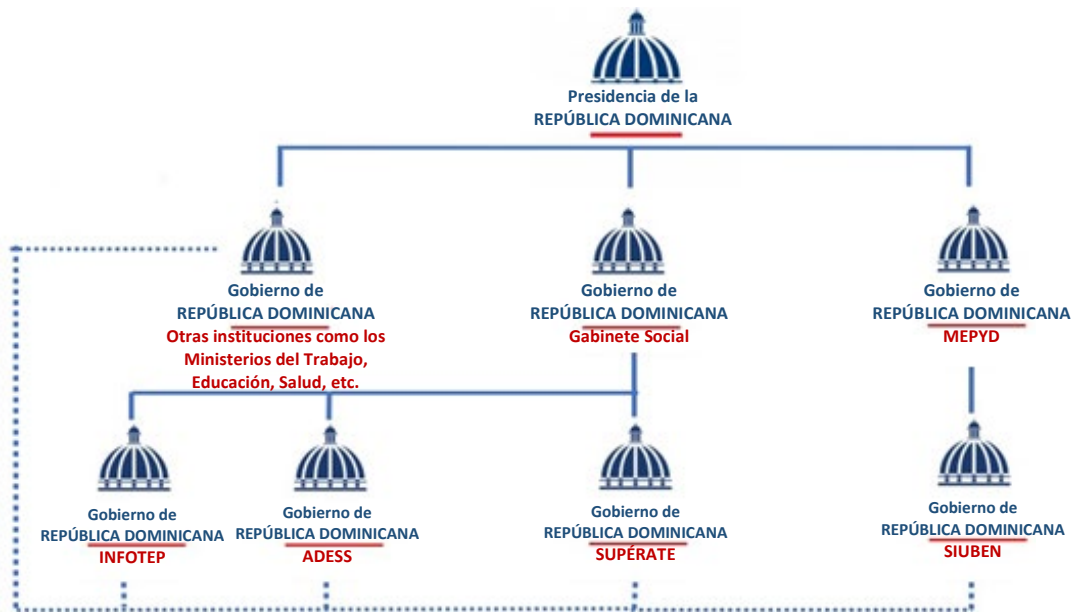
Presidencia de la
REPÚBLICA DOMINICANA

Gobierno de
REPÚBLICA DOMINICANA
Otras instituciones como los Ministerios del Trabajo, Educación, Salud, etc.

Gobierno de
REPÚBLICA DOMINICANA
Gabinete Social

Gobierno de
REPÚBLICA DOMINICANA
MEPYD

Gobierno de
REPÚBLICA DOMINICANA
INFOTEP

Gobierno de
REPÚBLICA DOMINICANA
ADESS

Gobierno de
REPÚBLICA DOMINICANA
SUPÉRATE

Gobierno de
REPÚBLICA DOMINICANA
SIUBEN